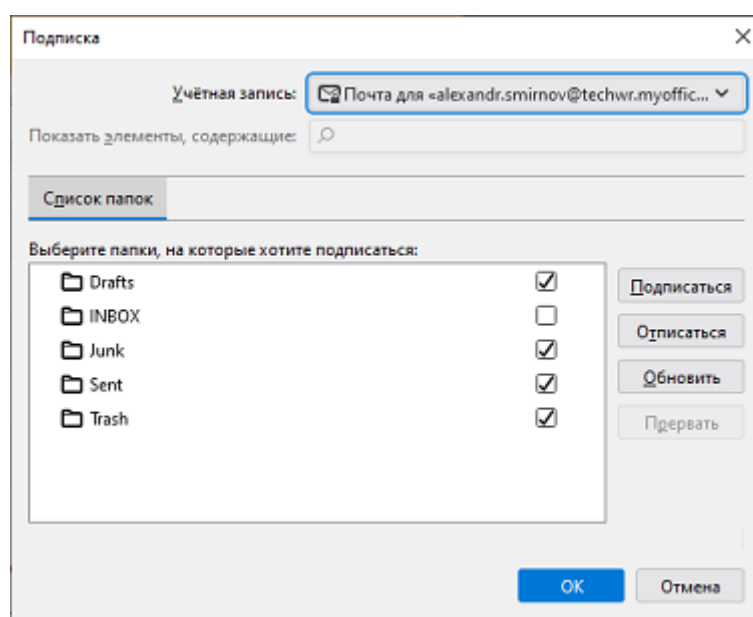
Подписка

Учётная запись: Почта для «alexandr.smirnov@techwr.myoffic...

Показать элементы, содержащие:

Список папок

Выберите папки, на которые хотите подписаться:

Drafts ☑
INBOX ☐
Junk ☑
Sent ☑
Trash ☑

Подписаться
Отписаться
Обновить
Прервать

OK
Отмена